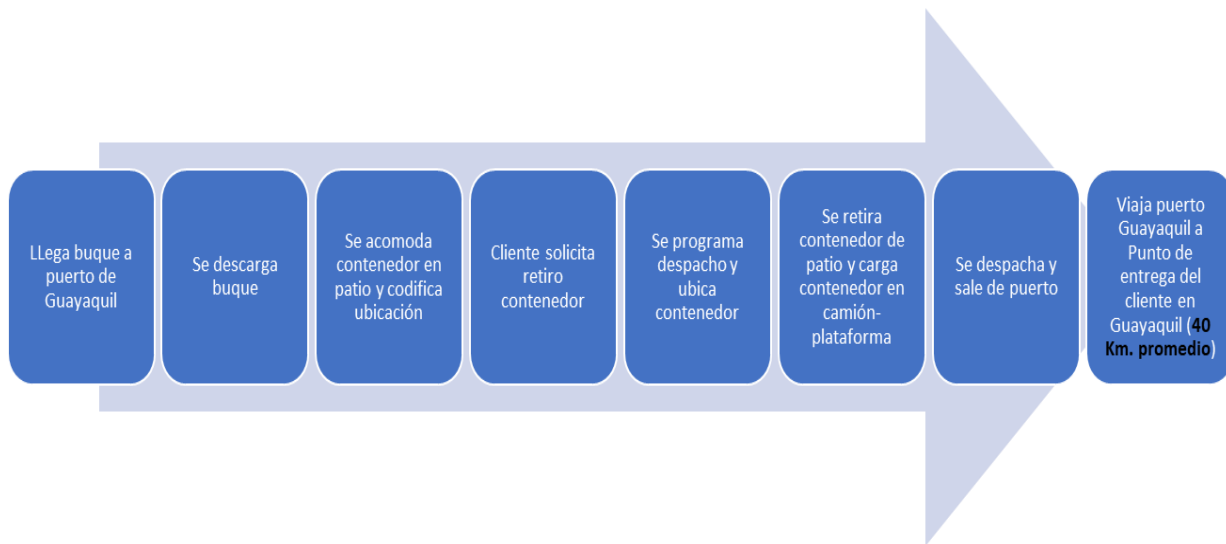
LLega buque a puerto de Guayaquil

Se descarga buque

Se acomoda contenedor en patio y codifica ubicación

Cliente solicita retiro contenedor

Se programa despacho y ubica contenedor

Se retira contenedor de patio y carga contenedor en camión-plataforma

Se despacha y sale de puerto

Viaja puerto Guayaquil a Punto de entrega del cliente en Guayaquil (40 Km. promedio)